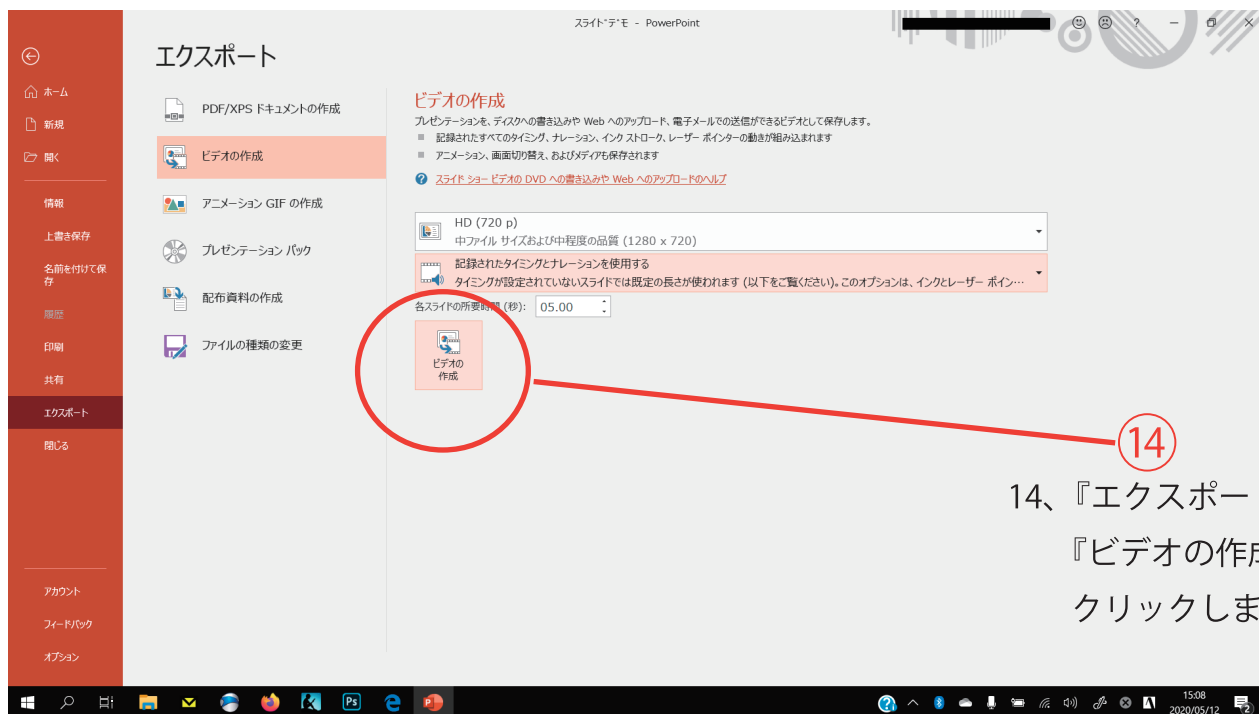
スライドデモ - PowerPoint

?

ホーム
新規
開く
情報
上書き保存
名前を付けて保存
履歴
印刷
共有
エクスポート
閉じる
アカウント
フィードバック
オプション

エクスポート

PDF/XPS ドキュメントの作成
ビデオの作成
アニメーション GIF の作成
プレゼンテーション パック
配布資料の作成
ファイルの種類の変更

ビデオの作成
プレゼンテーションを、ディスクへの書き込みや Web へのアップロード、電子メールでの送信ができるビデオとして保存します。
■ 記録されたすべてのタイミング、ナレーション、インク ストローク、レーザー ポインターの動きが組み込まれます
■ アニメーション、画面切り替え、およびメディアも保存されます
スライド ショー ビデオの DVD への書き込みや Web へのアップロードのヘルプ

HD (720 p)
中ファイル サイズおよび中程度の品質 (1280 x 720)
記録されたタイミングとナレーションを使用する
タイミングが設定されていないスライドでは既定の長さが使われます (以下をご覧ください)。このオプションは、インクとレーザー ポイン…
各スライドの所要時間 (秒): 05.00
ビデオの作成

⑭
14、『エクスポー
『ビデオの作
クリックしま

15:08
2020/05/12